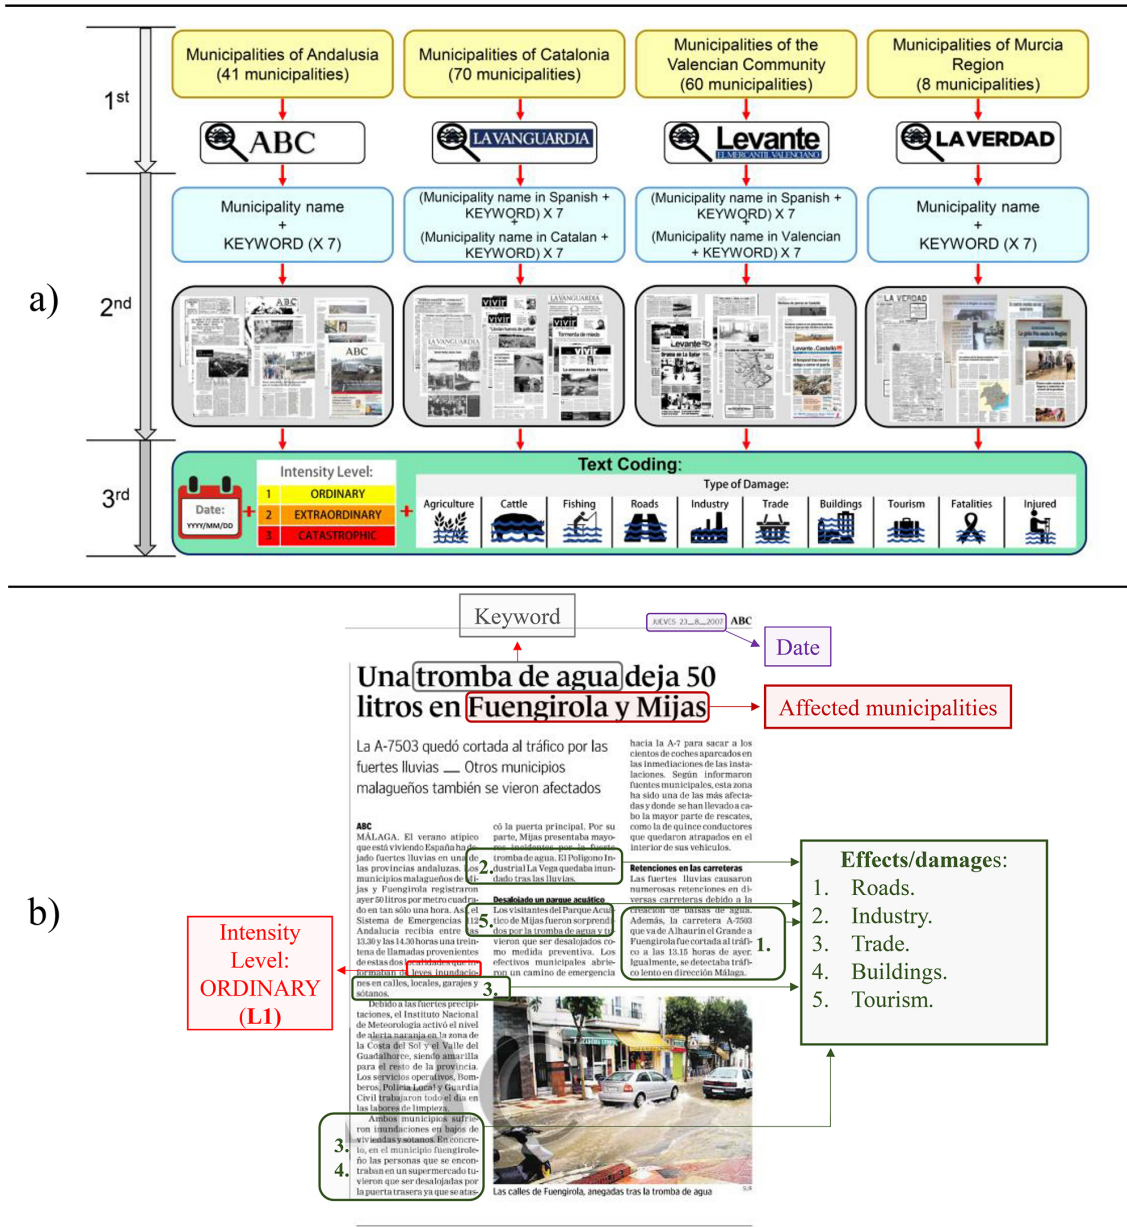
a)

1st

Municipalities of Andalusia (41 municipalities)

Municipalities of Catalonia (70 municipalities)

Municipalities of the Valencian Community (60 municipalities)

Municipalities of Murcia Region (8 municipalities)

ABC

LA VANGUARDIA

Levante EL MERCANTIL VALENCIANO

LA VERDAD

2nd

Municipality name + KEYWORD (X 7)

(Municipality name in Spanish + KEYWORD) X 7 + (Municipality name in Catalan + KEYWORD) X 7

(Municipality name in Spanish + KEYWORD) X 7 + (Municipality name in Valencian + KEYWORD) X 7

Municipality name + KEYWORD (X 7)

3rd

Date: YYYY/MM/DD

Intensity Level:

| 1 | ORDINARY |
|---|---|
| 2 | EXTRAORDINARY |
| 3 | CATASTROPHIC |

Text Coding:

Type of Damage:

Agriculture, Cattle, Fishing, Roads, Industry, Trade, Buildings, Tourism, Fatalities, Injured

b)

Keyword

JUEVES 23 8 2007 ABC

Date

Una tromba de agua deja 50 litros en Fuengirola y Mijas

Affected municipalities

La A-7503 quedó cortada al tráfico por las fuertes lluvias — Otros municipios malagueños también se vieron afectados

ABC
MÁLAGA. El verano atípico que está viviendo España ha dejado fuertes lluvias en una de las provincias andaluzas. Los municipios malagueños de Mijas y Fuengirola registraron ayer 50 litros por metro cuadrado en tan sólo una hora. Así, el Sistema de Emergencias 112 Andalucía recibía entre las 13.30 y las 14.30 horas una treintena de llamadas provenientes de estas dos localidades que informaban de leves inundaciones en calles, locales, garajes y sótanos.

Debido a las fuertes precipitaciones, el Instituto Nacional de Meteorología activó el nivel de alerta naranja en la zona de la Costa del Sol y el Valle del Guadalhorce, siendo amarilla para el resto de la provincia. Los servicios operativos, Bomberos, Policía Local y Guardia Civil trabajaron todo el día en las labores de limpieza.

Ambos municipios sufrieron inundaciones en bajos de viviendas y sótanos. En concreto, en el municipio fuengiroleño las personas que se encontraban en un supermercado tuvieron que ser desalojadas por la puerta trasera ya que se atas-

có la puerta principal. Por su parte, Mijas presentaba mayores incidentes por la fuerte tromba de agua. El Polígono Industrial La Vega quedaba inundado tras las lluvias.

Desalojado un parque acuático
Los visitantes del Parque Acuático de Mijas fueron sorprendidos por la tromba de agua y tuvieron que ser desalojados como medida preventiva. Los efectivos municipales abrieron un camino de emergencia

hacia la A-7 para sacar a los cientos de coches aparcados en las inmediaciones de las instalaciones. Según informaron fuentes municipales, esta zona ha sido una de las más afectadas y donde se han llevado a cabo la mayor parte de rescates, como la de quince conductores que quedaron atrapados en el interior de sus vehículos.

Retenciones en las carreteras
Las fuertes lluvias causaron numerosas retenciones en diversas carreteras debido a la creación de balsas de agua. Además, la carretera A-7503 que va de Alhaurín el Grande a Fuengirola fue cortada al tráfico a las 13.15 horas de ayer. Igualmente, se detectaba tráfico lento en dirección Málaga.

Las calles de Fuengirola, anegadas tras la tromba de agua

Intensity Level: ORDINARY (L1)

Effects/damages:
1. Roads.
2. Industry.
3. Trade.
4. Buildings.
5. Tourism.

1. 2. 3. 3. 4. 5.